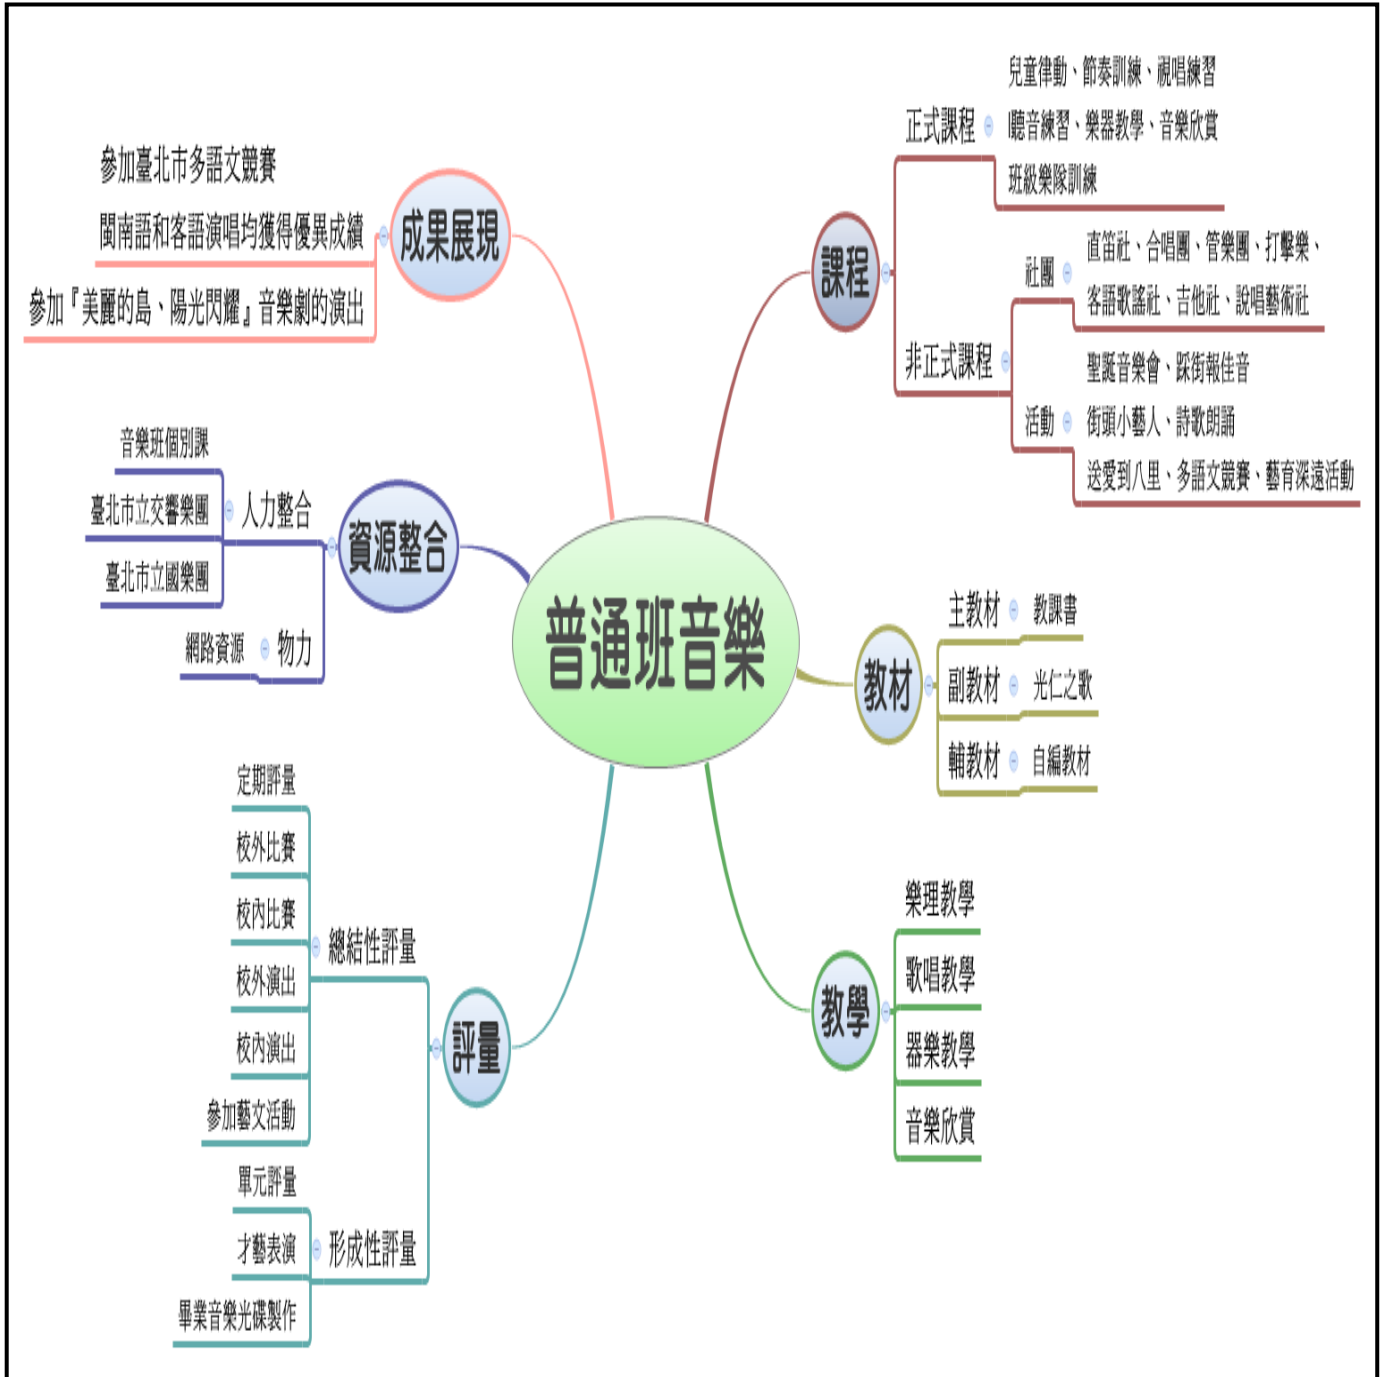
普通班音樂

成果展現
參加臺北市多語文競賽
閩南語和客語演唱均獲得優異成績
參加『美麗的島、陽光閃耀』音樂劇的演出

課程
正式課程
兒童律動、節奏訓練、視唱練習
聽音練習、樂器教學、音樂欣賞
班級樂隊訓練
非正式課程
社團
直笛社、合唱團、管樂團、打擊樂、
客語歌謠社、吉他社、說唱藝術社
活動
聖誕音樂會、踩街報佳音
街頭小藝人、詩歌朗誦
送愛到八里、多語文競賽、藝育深遠活動

資源整合
人力整合
音樂班個別課
臺北市立交響樂團
臺北市立國樂團
物力
網路資源

教材
主教材
教課書
副教材
光仁之歌
輔教材
自編教材

評量
總結性評量
定期評量
校外比賽
校內比賽
校外演出
校內演出
參加藝文活動
形成性評量
單元評量
才藝表演
畢業音樂光碟製作

教學
樂理教學
歌唱教學
器樂教學
音樂欣賞